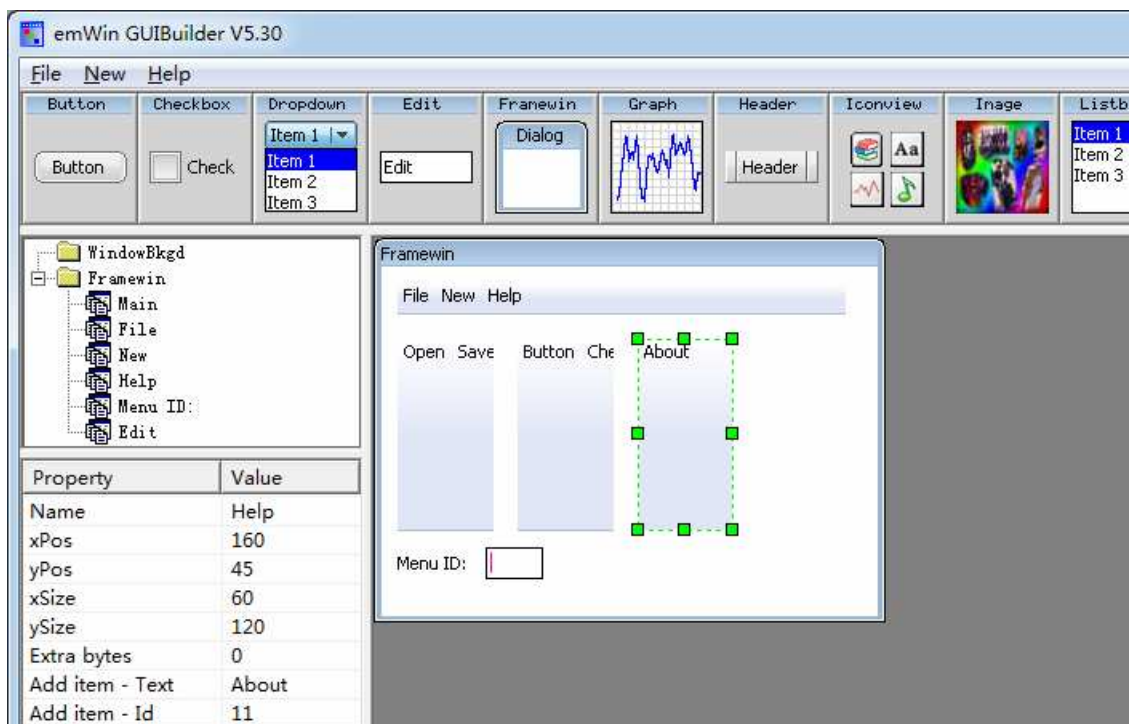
emWin GUIBuilder V5.30

File New Help

Button Checkbox Dropdown Edit Framewin Graph Header Iconview Image Listb

Button Check Item 1 Item 1 Item 2 Item 3 Edit Dialog Header Aa Item 1 Item 2 Item 3

WindowBkgd
Framewin
Main
File
New
Help
Menu ID:
Edit

| Property | Value |
|---|---|
| Name | Help |
| xPos | 160 |
| yPos | 45 |
| xSize | 60 |
| ySize | 120 |
| Extra bytes | 0 |
| Add item - Text | About |
| Add item - Id | 11 |

Framewin

File New Help

Open Save Button Che About

Menu ID: